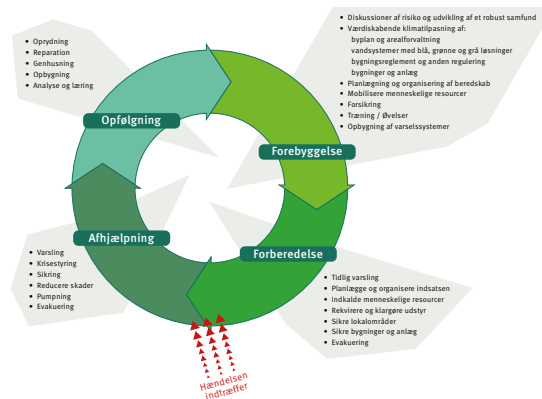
- Oprydning
- Reparation
- Genhusning
- Opbygning
- Analyse og læring

Opfølgning

- Diskussioner af risiko og udvikling af et robust samfund
- Værdiskabende klimatilpasning af: byplan og arealforvaltning vandsystemer med blå, grønne og grå løsninger bygningsreglement og anden regulering bygninger og anlæg
- Planlægning og organisering af beredskab
- Mobilisere menneskelige resourcer
- Forsikring
- Træning / Øvelser
- Opbygning af varselssystemer

Forebyggelse

Afhjælpning

- Varsling
- Krisestyring
- Sikring
- Reducere skader
- Pumpning
- Evakuering

Forberedelse

- Tidlig varsling
- Planlægge og organisere indsatsen
- Indkalde menneskelige resourcer
- Rekvirere og klargøre udstyr
- Sikre lokalområder
- Sikre bygninger og anlæg
- Evakuering

Hændelsen indtræffer